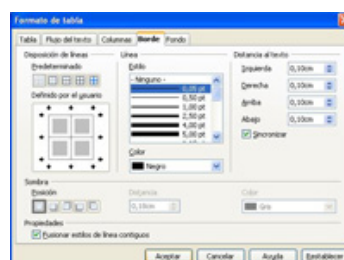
Formato de tabla

Tabla | Flujo del texto | Columnas | Borde | Fondo

Disposición de líneas
Predeterminado
Definido por el usuario

Línea
Estilo
- Ninguno -
0,05 pt
0,50 pt
1,00 pt
2,50 pt
4,00 pt
5,00 pt

Color
Negro

Distancia al texto
Izquierda 0,10cm
Derecha 0,10cm
Arriba 0,10cm
Abajo 0,10cm
Sincronizar

Sombra
Posición
Distancia
0,18cm
Color
Gris

Propiedades
Fusionar estilos de línea contiguos

Aceptar | Cancelar | Ayuda | Restablecer